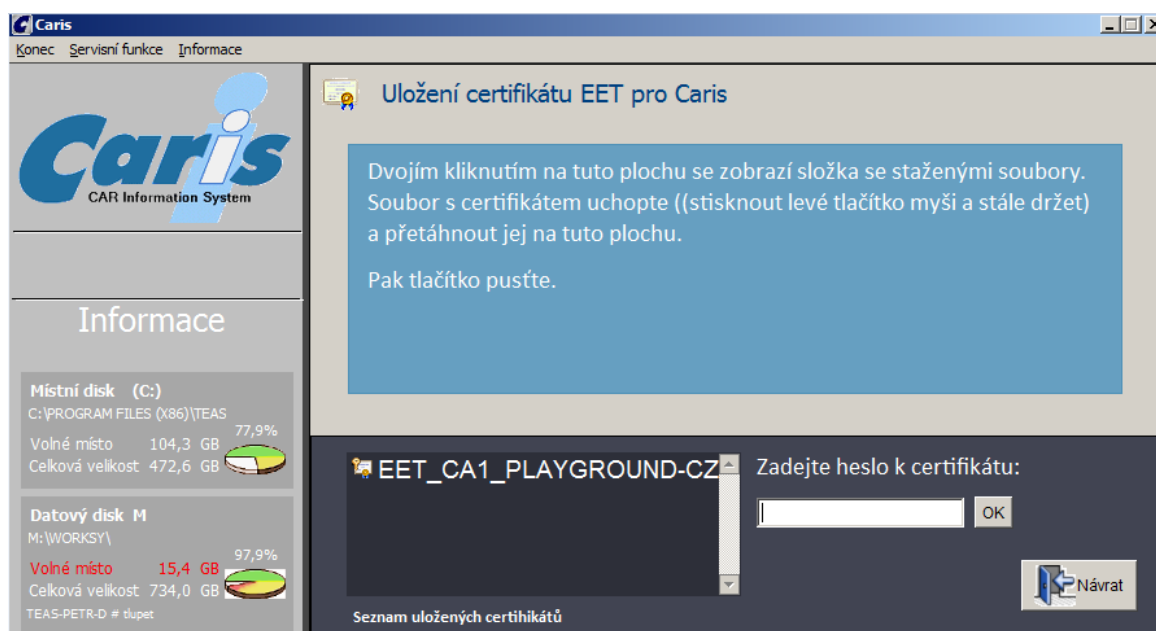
Caris

Konec Servisní funkce Informace

Caris
CAR Information System

Informace

Místní disk (C:)
C:\PROGRAM FILES (X86)\TEAS
77,9%
Volné místo 104,3 GB
Celková velikost 472,6 GB

Datový disk M
M:\WORKSY\
97,9%
Volné místo 15,4 GB
Celková velikost 734,0 GB
TEAS-PETR-D # tlupet

Uložení certifikátu EET pro Caris

Dvojím kliknutím na tuto plochu se zobrazí složka se staženými soubory. Soubor s certifikátem uchopte ((stisknout levé tlačítko myši a stále držet) a přetáhnout jej na tuto plochu.

Pak tlačítko pusťte.

EET_CA1_PLAYGROUND-CZ

Zadejte heslo k certifikátu:

OK

Návrat

Seznam uložených certihikátů